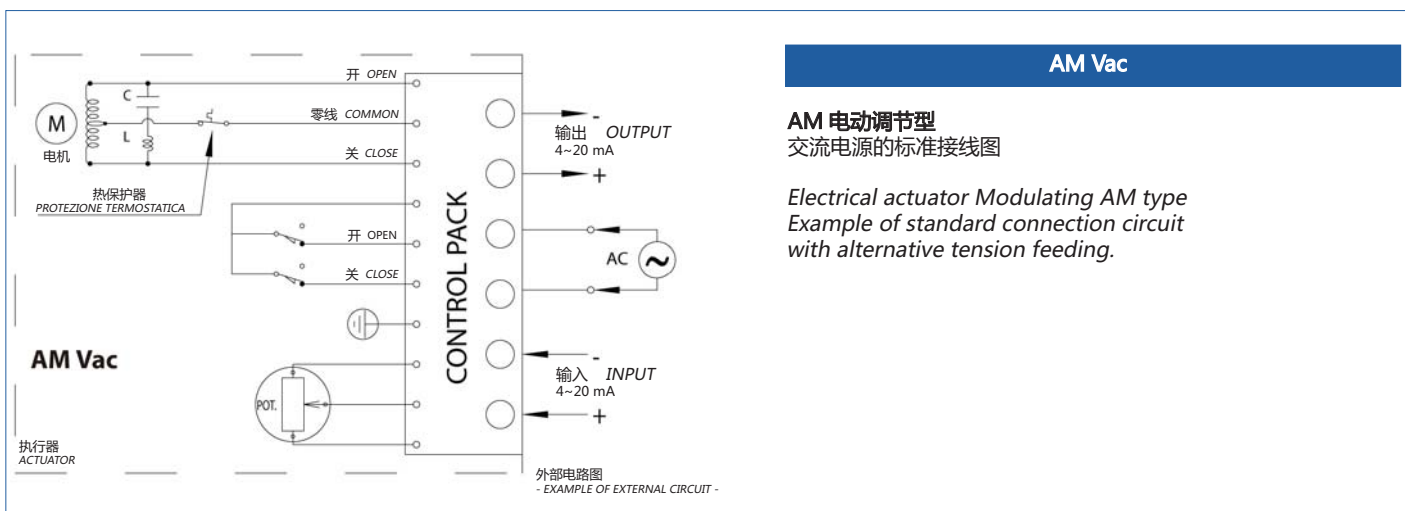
开 OPEN

C

M

L

零线 COMMON

电机

关 CLOSE

热保护器
PROTEZIONE TERMOSTATICA

开 OPEN

关 CLOSE

AM Vac

POT.

执行器
ACTUATOR

CONTROL PACK

-
输出 OUTPUT
4~20 mA
+

AC

-
输入 INPUT
4~20 mA
+

外部电路图
- EXAMPLE OF EXTERNAL CIRCUIT -

AM Vac

AM 电动调节型
交流电源的标准接线图

Electrical actuator Modulating AM type
Example of standard connection circuit with alternative tension feeding.